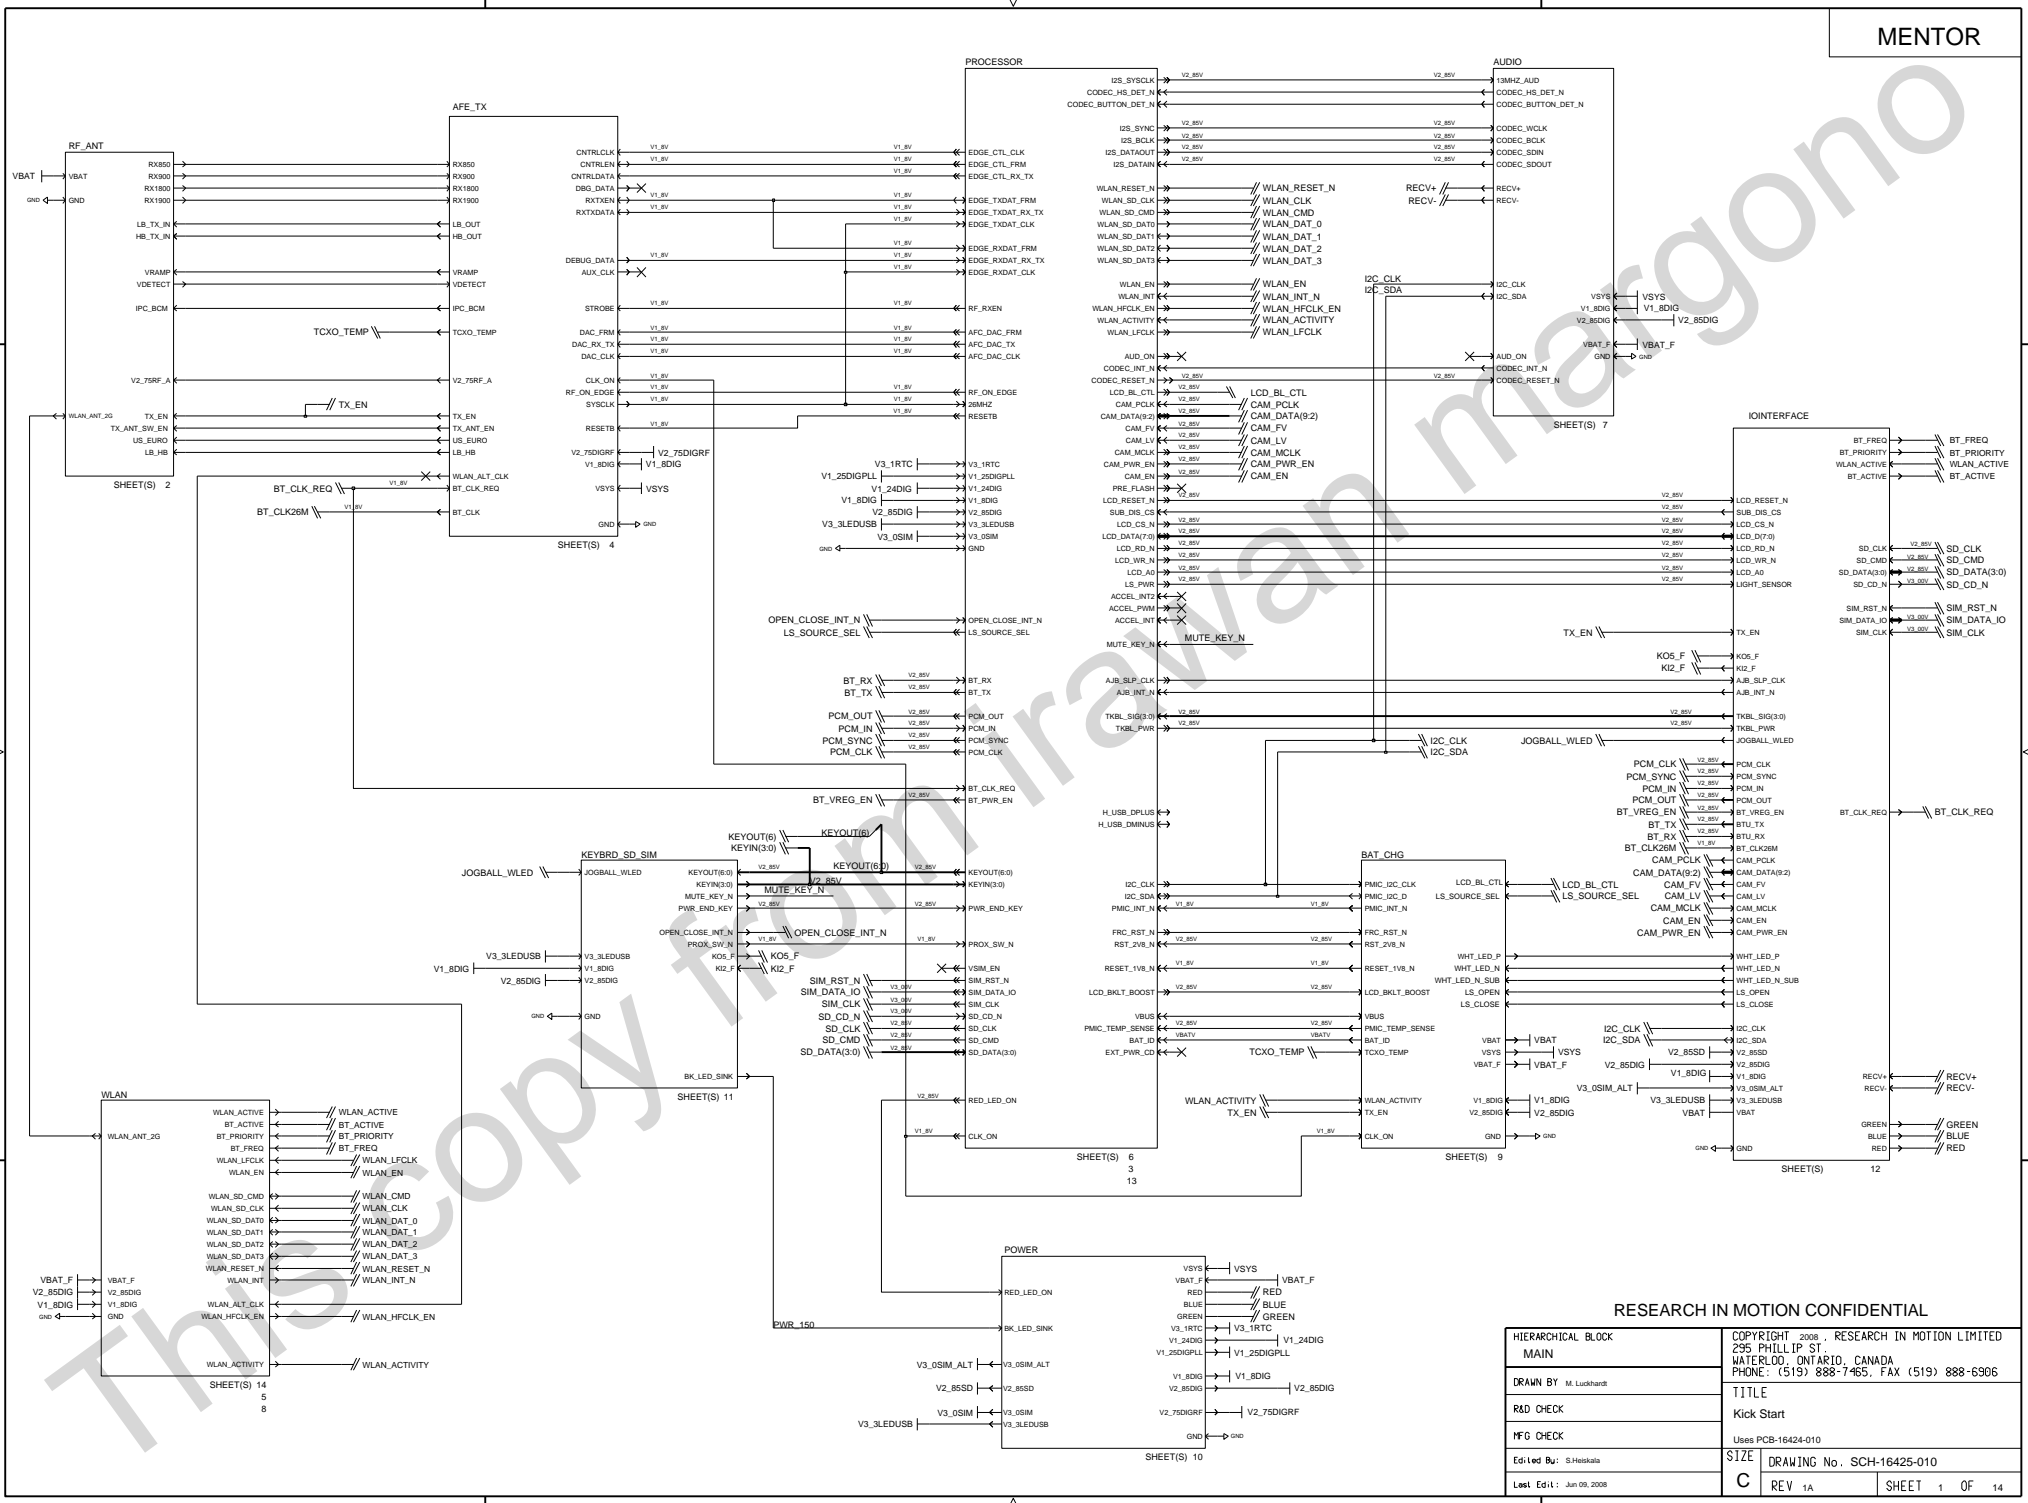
MENTOR

RF_ANT
VBAT
VBAT
GND
GND
RX850
RX900
RX1800
RX1900
LB_TX_IN
HB_TX_IN
VRAMP
VDETECT
IPC_BCM
V2_75RF_A
WLAN_ANT_2G
TX_EN
TX_ANT_SW_EN
US_EURO
LB_HB
SHEET(S) 2

AFE_TX
RX850
RX900
RX1800
RX1900
LB_OUT
HB_OUT
VRAMP
VDETECT
IPC_BCM
TCXO_TEMP
TCXO_TEMP
V2_75RF_A
TX_EN
TX_EN
TX_ANT_EN
US_EURO
LB_HB
WLAN_ALT_CLK
BT_CLK_REQ
BT_CLK_REQ
BT_CLK26M
BT_CLK
CNTRLCLK
CNTRLEN
CNTRLDATA
DBG_DATA
RXTXEN
RXTXDATA
DEBUG_DATA
AUX_CLK
STROBE
DAC_FRM
DAC_RX_TX
DAC_CLK
CLK_ON
RF_ON_EDGE
SYSCLK
RESETB
V2_75DIGRF
V1_8DIG
VSYS
GND
V2_75DIGRF
V1_8DIG
VSYS
GND
SHEET(S) 4

PROCESSOR
EDGE_CTL_CLK
EDGE_CTL_FRM
EDGE_CTL_RX_TX
EDGE_TXDAT_FRM
EDGE_TXDAT_RX_TX
EDGE_TXDAT_CLK
EDGE_RXDAT_FRM
EDGE_RXDAT_RX_TX
EDGE_RXDAT_CLK
RF_RXEN
AFC_DAC_FRM
AFC_DAC_TX
AFC_DAC_CLK
RF_ON_EDGE
26MHZ
RESETB
V3_1RTC
V1_25DIGPLL
V1_24DIG
V1_8DIG
V2_85DIG
V3_3LEDUSB
V3_0SIM
GND
OPEN_CLOSE_INT_N
LS_SOURCE_SEL
BT_RX
BT_TX
PCM_OUT
PCM_IN
PCM_SYNC
PCM_CLK
BT_CLK_REQ
BT_PWR_EN
KEYOUT(6:0)
KEYIN(3:0)
PWR_END_KEY
PROX_SW_N
VSIM_EN
SIM_RST_N
SIM_DATA_IO
SIM_CLK
SD_CD_N
SD_CLK
SD_CMD
SD_DATA(3:0)
RED_LED_ON
CLK_ON
I2S_SYSCLK
CODEC_HS_DET_N
CODEC_BUTTON_DET_N
I2S_SYNC
I2S_BCLK
I2S_DATAOUT
I2S_DATAIN
WLAN_RESET_N
WLAN_SD_CLK
WLAN_SD_CMD
WLAN_SD_DAT0
WLAN_SD_DAT1
WLAN_SD_DAT2
WLAN_SD_DAT3
WLAN_EN
WLAN_INT
WLAN_HFCLK_EN
WLAN_ACTIVITY
WLAN_LFCLK
AUD_ON
CODEC_INT_N
CODEC_RESET_N
LCD_BL_CTL
CAM_PCLK
CAM_DATA(9:2)
CAM_FV
CAM_LV
CAM_MCLK
CAM_PWR_EN
CAM_EN
PRE_FLASH
LCD_RESET_N
SUB_DIS_CS
LCD_CS_N
LCD_DATA(7:0)
LCD_RD_N
LCD_WR_N
LCD_A0
LS_PWR
ACCEL_INT2
ACCEL_PWM
ACCEL_INT
MUTE_KEY_N
AJB_SLP_CLK
AJB_INT_N
TKBL_SIG(3:0)
TKBL_PWR
H_USB_DPLUS
H_USB_DMINUS
I2C_CLK
I2C_SDA
PMIC_INT_N
FRC_RST_N
RST_2V8_N
RESET_1V8_N
LCD_BKLT_BOOST
VBUS
PMIC_TEMP_SENSE
BAT_ID
EXT_PWR_CD
SHEET(S) 6
3
13

WLAN_RESET_N
WLAN_CLK
WLAN_CMD
WLAN_DAT_0
WLAN_DAT_1
WLAN_DAT_2
WLAN_DAT_3
WLAN_EN
WLAN_INT_N
WLAN_HFCLK_EN
WLAN_ACTIVITY
WLAN_LFCLK
LCD_BL_CTL
CAM_PCLK
CAM_DATA(9:2)
CAM_FV
CAM_LV
CAM_MCLK
CAM_PWR_EN
CAM_EN
MUTE_KEY_N

AUDIO
13MHZ_AUD
CODEC_HS_DET_N
CODEC_BUTTON_DET_N
CODEC_WCLK
CODEC_BCLK
CODEC_SDIN
CODEC_SDOUT
RECV+
RECV-
RECV+
RECV-
I2C_CLK
I2C_SDA
I2C_CLK
I2C_SDA
VSYS
V1_8DIG
V2_85DIG
VSYS
V1_8DIG
V2_85DIG
VBAT_F
GND
VBAT_F
GND
AUD_ON
CODEC_INT_N
CODEC_RESET_N
SHEET(S) 7

IOINTERFACE
BT_FREQ
BT_PRIORITY
WLAN_ACTIVE
BT_ACTIVE
BT_FREQ
BT_PRIORITY
WLAN_ACTIVE
BT_ACTIVE
LCD_RESET_N
SUB_DIS_CS
LCD_CS_N
LCD_D(7:0)
LCD_RD_N
LCD_WR_N
LCD_A0
LIGHT_SENSOR
SD_CLK
SD_CMD
SD_DATA(3:0)
SD_CD_N
SD_CLK
SD_CMD
SD_DATA(3:0)
SD_CD_N
SIM_RST_N
SIM_DATA_IO
SIM_CLK
SIM_RST_N
SIM_DATA_IO
SIM_CLK
TX_EN
TX_EN
KO5_F
KI2_F
KO5_F
KI2_F
AJB_SLP_CLK
AJB_INT_N
TKBL_SIG(3:0)
TKBL_PWR
JOGBALL_WLED
JOGBALL_WLED
I2C_CLK
I2C_SDA
PCM_CLK
PCM_SYNC
PCM_IN
PCM_OUT
BT_VREG_EN
BT_TX
BT_RX
BT_CLK26M
PCM_CLK
PCM_SYNC
PCM_IN
PCM_OUT
BT_VREG_EN
BTU_TX
BTU_RX
BT_CLK26M
BT_CLK_REQ
BT_CLK_REQ
CAM_PCLK
CAM_DATA(9:2)
CAM_FV
CAM_LV
CAM_MCLK
CAM_EN
CAM_PWR_EN
WHT_LED_P
WHT_LED_N
WHT_LED_N_SUB
LS_OPEN
LS_CLOSE
I2C_CLK
I2C_SDA
V2_85SD
V2_85DIG
V1_8DIG
V3_0SIM_ALT
V3_3LEDUSB
VBAT
GND
RECV+
RECV-
GREEN
BLUE
RED
RECV+
RECV-
GREEN
BLUE
RED
SHEET(S) 12

KEYBRD_SD_SIM
KEYOUT(6)
KEYIN(3:0)
KEYOUT(6)
KEYOUT(6:0)
JOGBALL_WLED
JOGBALL_WLED
KEYOUT(6:0)
KEYIN(3:0)
MUTE_KEY_N
PWR_END_KEY
MUTE_KEY_N
OPEN_CLOSE_INT_N
PROX_SW_N
OPEN_CLOSE_INT_N
KO5_F
KI2_F
KO5_F
KI2_F
V3_3LEDUSB
V1_8DIG
V2_85DIG
V3_3LEDUSB
V1_8DIG
V2_85DIG
GND
SIM_RST_N
SIM_DATA_IO
SIM_CLK
SD_CD_N
SD_CLK
SD_CMD
SD_DATA(3:0)
BK_LED_SINK
SHEET(S) 11

BAT_CHG
PMIC_I2C_CLK
PMIC_I2C_D
PMIC_INT_N
FRC_RST_N
RST_2V8_N
RESET_1V8_N
LCD_BKLT_BOOST
VBUS
PMIC_TEMP_SENSE
BAT_ID
TCXO_TEMP
TCXO_TEMP
WLAN_ACTIVITY
TX_EN
WLAN_ACTIVITY
TX_EN
CLK_ON
LCD_BL_CTL
LS_SOURCE_SEL
LCD_BL_CTL
LS_SOURCE_SEL
WHT_LED_P
WHT_LED_N
WHT_LED_N_SUB
LS_OPEN
LS_CLOSE
VBAT
VSYS
VBAT_F
VBAT
VSYS
VBAT_F
V1_8DIG
V2_85DIG
V1_8DIG
V2_85DIG
GND
GND
SHEET(S) 9

WLAN
WLAN_ANT_2G
WLAN_ACTIVE
BT_ACTIVE
BT_PRIORITY
BT_FREQ
WLAN_LFCLK
WLAN_EN
WLAN_SD_CMD
WLAN_SD_CLK
WLAN_SD_DAT0
WLAN_SD_DAT1
WLAN_SD_DAT2
WLAN_SD_DAT3
WLAN_RESET_N
WLAN_INT
WLAN_ALT_CLK
WLAN_HFCLK_EN
WLAN_ACTIVITY
WLAN_ACTIVE
BT_ACTIVE
BT_PRIORITY
BT_FREQ
WLAN_LFCLK
WLAN_EN
WLAN_CMD
WLAN_CLK
WLAN_DAT_0
WLAN_DAT_1
WLAN_DAT_2
WLAN_DAT_3
WLAN_RESET_N
WLAN_INT_N
WLAN_HFCLK_EN
WLAN_ACTIVITY
VBAT_F
V2_85DIG
V1_8DIG
GND
VBAT_F
V2_85DIG
V1_8DIG
GND
SHEET(S) 14
5
8

POWER
RED_LED_ON
BK_LED_SINK
PWR_150
V3_0SIM_ALT
V2_85SD
V3_0SIM
V3_3LEDUSB
V3_0SIM_ALT
V2_85SD
V3_0SIM
V3_3LEDUSB
VSYS
VBAT_F
RED
BLUE
GREEN
V3_1RTC
V1_24DIG
V1_25DIGPLL
V1_8DIG
V2_85DIG
V2_75DIGRF
GND
VSYS
VBAT_F
RED
BLUE
GREEN
V3_1RTC
V1_24DIG
V1_25DIGPLL
V1_8DIG
V2_85DIG
V2_75DIGRF
GND
SHEET(S) 10

RESEARCH IN MOTION CONFIDENTIAL

| HIERARCHICAL BLOCK MAIN | COPYRIGHT 2008 , RESEARCH IN MOTION LIMITED 295 PHILLIP ST. WATERLOO, ONTARIO, CANADA PHONE: (519) 888-7465, FAX (519) 888-6906 |
|---|---|
| DRAWN BY M. Luckhardt | TITLE |
| R&D CHECK | Kick Start |
| MFG CHECK | Uses PCB-16424-010 |
| Edited By: S.Heiskala | SIZE C DRAWING No. SCH-16425-010 |
| Last Edit: Jun 09, 2008 | REV 1A SHEET 1 OF 14 |

This copy from irawan margono